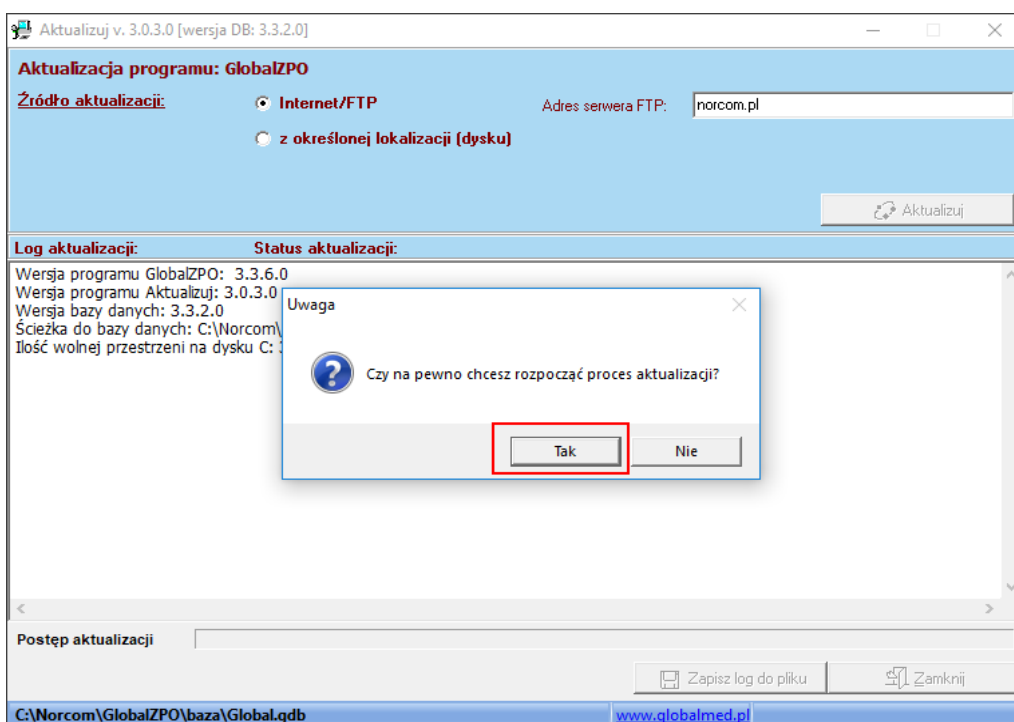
Aktualizuj v. 3.0.3.0 [wersja DB: 3.3.2.0]

Aktualizacja programu: GlobalZPO

Źródło aktualizacji:

Internet/FTP

z określonej lokalizacji (dysku)

Adres serwera FTP: norcom.pl

Aktualizuj

Log aktualizacji:

Status aktualizacji:

Wersja programu GlobalZPO: 3.3.6.0
Wersja programu Aktualizuj: 3.0.3.0
Wersja bazy danych: 3.3.2.0
Ścieżka do bazy danych: C:\Norcom\
Ilość wolnej przestrzeni na dysku C: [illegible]

Uwaga

Czy na pewno chcesz rozpocząć proces aktualizacji?

Tak

Nie

Postęp aktualizacji

Zapisz log do pliku

Zamknij

C:\Norcom\GlobalZPO\baza\Global.gdb

www.globalmed.pl